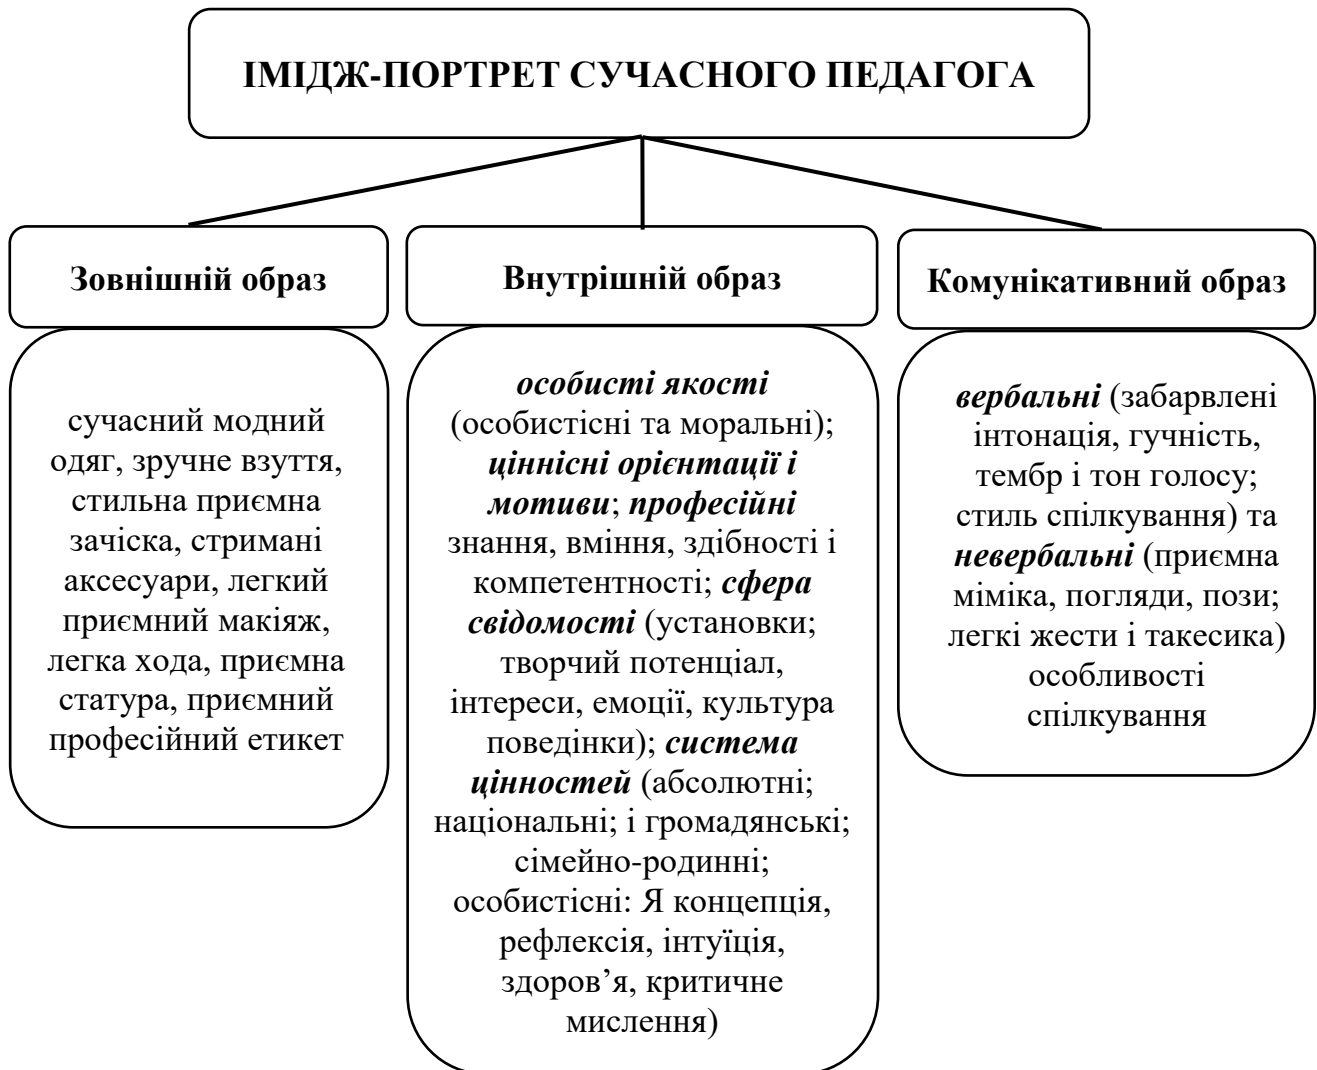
ІМІДЖ-ПОРТРЕТ СУЧАСНОГО ПЕДАГОГА

Зовнішній образ

сучасний модний одяг, зручне взуття, стильна приємна зачіска, стримані аксесуари, легкий приємний макіяж, легка хода, приємна статура, приємний професійний етикет

Внутрішній образ

особисті якості (особистісні та моральні); ціннісні орієнтації і мотиви; професійні знання, вміння, здібності і компетентності; сфера свідомості (установки; творчий потенціал, інтереси, емоції, культура поведінки); система цінностей (абсолютні; національні; і громадянські; сімейно-родинні; особистісні: Я концепція, рефлексія, інтуїція, здоров'я, критичне мислення)

Комунікативний образ

вербальні (забарвлені інтонація, гучність, тембр і тон голосу; стиль спілкування) та невербальні (приємна міміка, погляди, пози; легкі жести і такесика) особливості спілкування